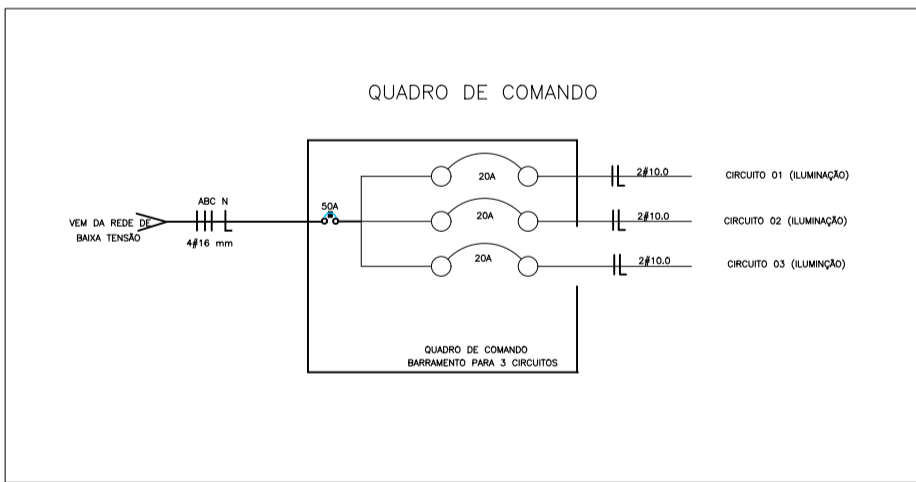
QUADRO DE COMANDO

VEM DA REDE DE
BAIXA TENSÃO

ABC N
4#16 mm

50A

20A
20A
20A

2#10.0
2#10.0
2#10.0

CIRCUITO 01 (ILUMINAÇÃO)
CIRCUITO 02 (ILUMINAÇÃO)
CIRCUITO 03 (ILUMINÇÃO)

QUADRO DE COMANDO
BARRAMENTO PARA 3 CIRCUITOS